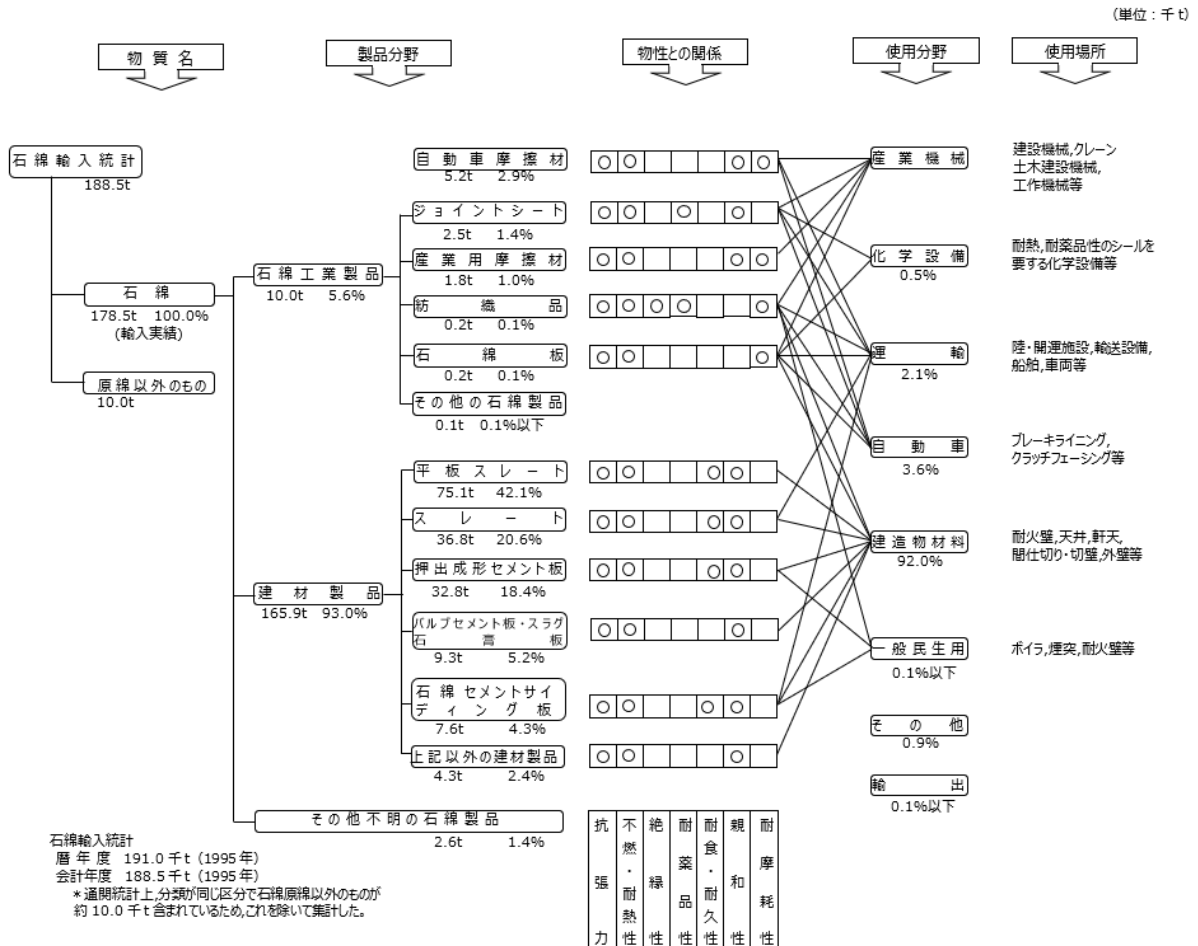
(単位：千t)

物質名

製品分野

物性との関係

使用分野

使用場所

石綿輸入統計
188.5t

石綿
178.5t 100.0%
(輸入実績)

原綿以外のもの
10.0t

石綿工業製品
10.0t 5.6%

建材製品
165.9t 93.0%

自動車摩擦材
5.2t 2.9%

ジョイントシート
2.5t 1.4%

産業用摩擦材
1.8t 1.0%

紡織品
0.2t 0.1%

石綿板
0.2t 0.1%

その他の石綿製品
0.1t 0.1%以下

平板スレート
75.1t 42.1%

スレート
36.8t 20.6%

押出成形セメント板
32.8t 18.4%

パルプセメント板・スラグ石膏板
9.3t 5.2%

石綿セメントサイディング板
7.6t 4.3%

上記以外の建材製品
4.3t 2.4%

その他不明の石綿製品
2.6t 1.4%

| ○ | ○ | | | | ○ | ○ |
|---|---|---|---|---|---|---|
| ○ | ○ | | ○ | | ○ | |
| ○ | ○ | | | | ○ | ○ |
| ○ | ○ | ○ | ○ | | | ○ |
| ○ | ○ | | | | | ○ |
| ○ | ○ | | | ○ | ○ | |
| ○ | ○ | | | ○ | ○ | |
| ○ | ○ | | | ○ | ○ | |
| ○ | ○ | | | | ○ | |
| ○ | ○ | | | ○ | ○ | |
| ○ | ○ | | | | ○ | |
| 抗張力 | 不燃・耐熱性 | 絶縁性 | 耐薬品性 | 耐食・耐久性 | 親和性 | 耐摩耗性 |

産業機械

化学設備
0.5%

運輸
2.1%

自動車
3.6%

建造物材料
92.0%

一般民生用
0.1%以下

その他
0.9%

輸出
0.1%以下

建設機械,クレーン
土木建設機械,
工作機械等

耐熱,耐薬品性のシールを要する化学設備等

陸・開運施設,輸送設備,船舶,車両等

ブレーキライニング,
クラッチフェーシング等

耐火壁,天井,軒天,
間仕切り・切壁,外壁等

ボイラ,煙突,耐火壁等

石綿輸入統計
暦年度 191.0千t (1995年)
会計年度 188.5千t (1995年)
＊通関統計上,分類が同じ区分で石綿原綿以外のものが約10.0千t含まれているため,これを除いて集計した。